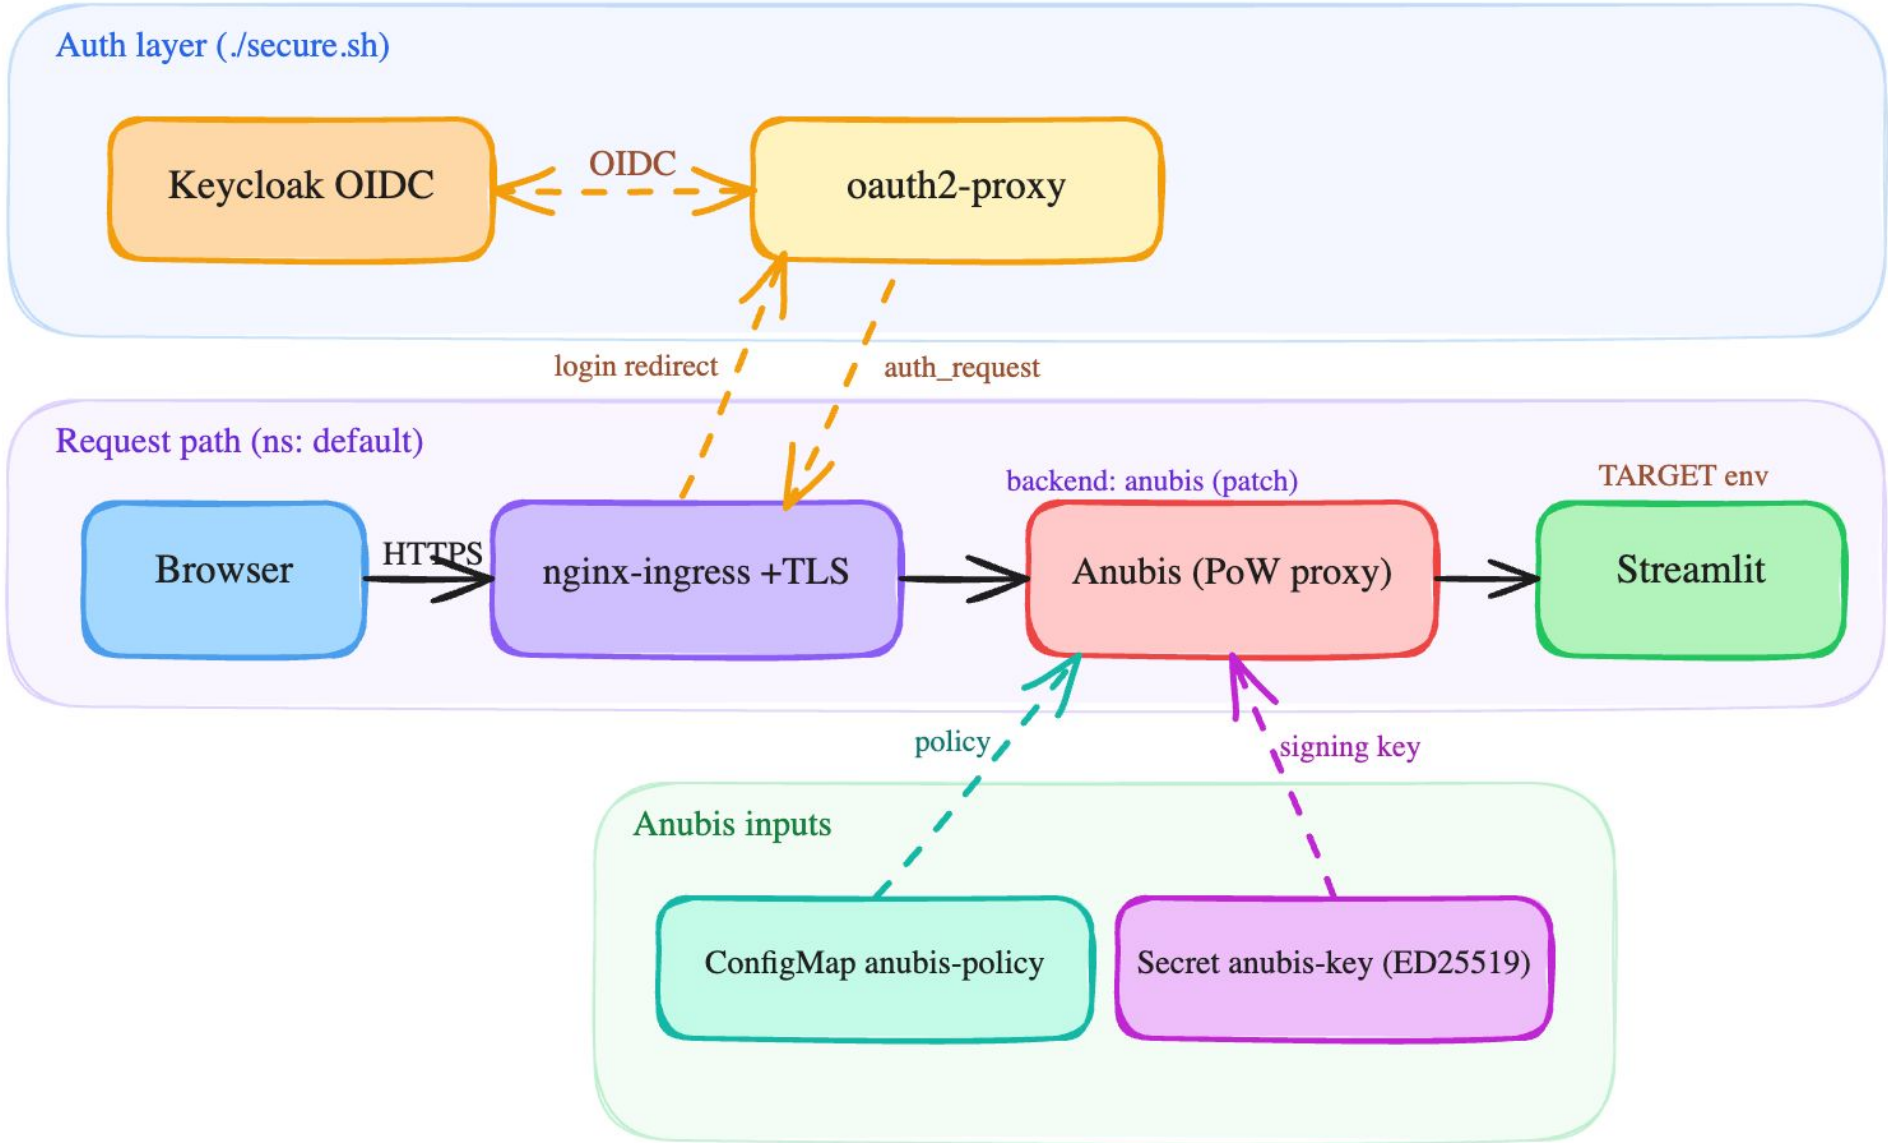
Auth layer (./secure.sh)

Keycloak OIDC

OIDC

oauth2-proxy

login redirect

auth_request

Request path (ns: default)

backend: anubis (patch)

TARGET env

Browser

HTTPS

nginx-ingress +TLS

Anubis (PoW proxy)

Streamlit

policy

signing key

Anubis inputs

ConfigMap anubis-policy

Secret anubis-key (ED25519)